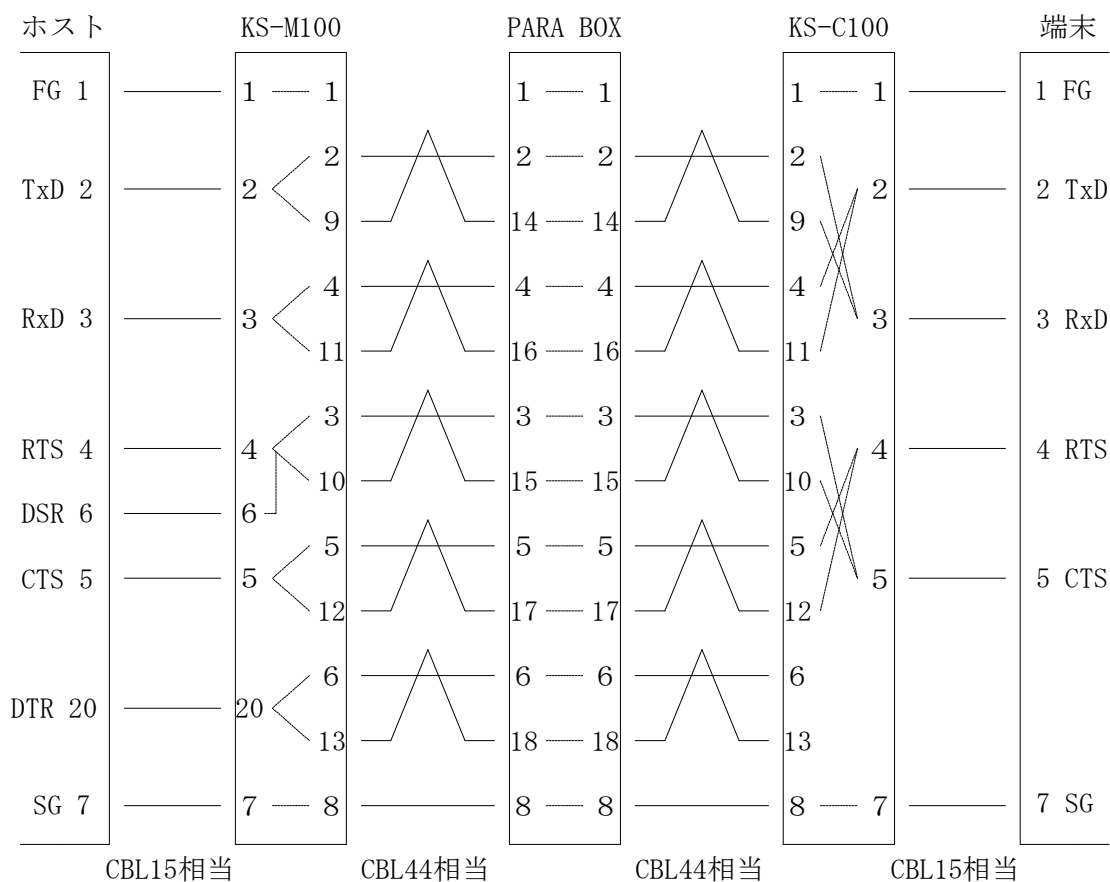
ホスト KS-M100 PARA BOX KS-C100 端末

FG 1
TxD 2
RxD 3
RTS 4
DSR 6
CTS 5
DTR 20
SG 7

KS-M100:
1 — 1
2 < 2, 9
3 < 4, 11
4 < 3, 10
6
5 < 5, 12
20 < 6, 13
7 — 8

PARA BOX:
1 — 1
2 — 2
14 — 14
4 — 4
16 — 16
3 — 3
15 — 15
5 — 5
17 — 17
6 — 6
18 — 18
8 — 8

KS-C100:
1 — 1
2
9
2
4
3
11
3
10
4
5
5
12
6
13
8 — 7

端末:
1 FG
2 TxD
3 RxD
4 RTS
5 CTS
7 SG

CBL15相当 CBL44相当 CBL44相当 CBL15相当